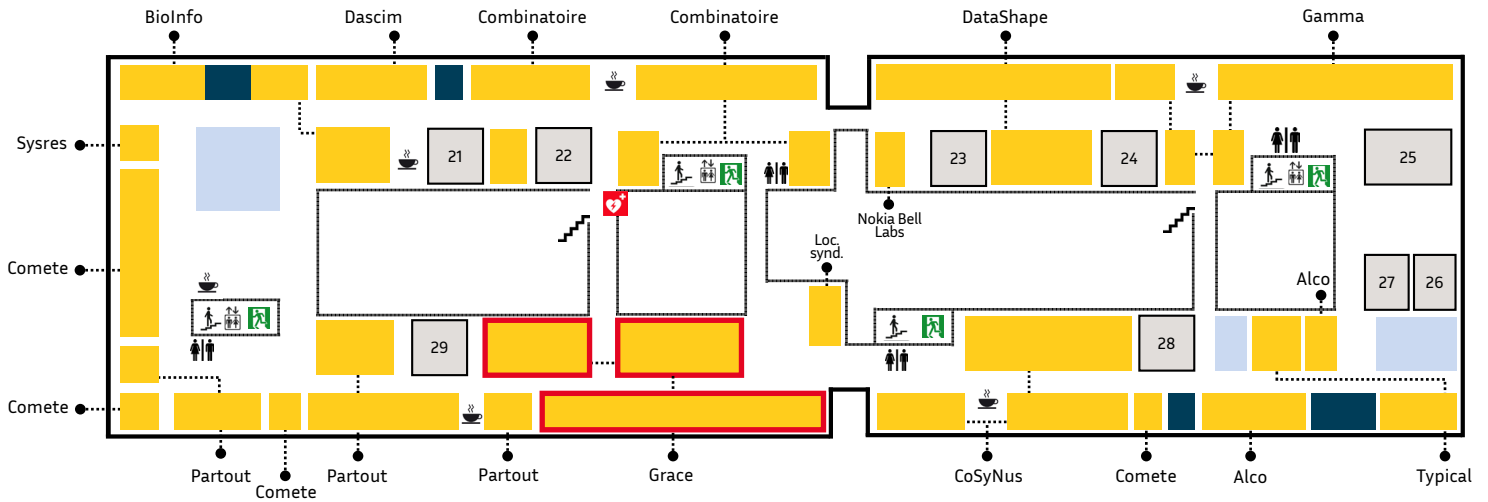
BioInfo
Dascim
Combinatoire
Combinatoire
DataShape
Gamma
Sysres
21
22
23
24
25
Nokia Bell Labs
Loc. synd.
Comete
Alco
27
26
29
28
Comete
Partout
Comete
Partout
Partout
Grace
CoSyNus
Comete
Alco
Typical